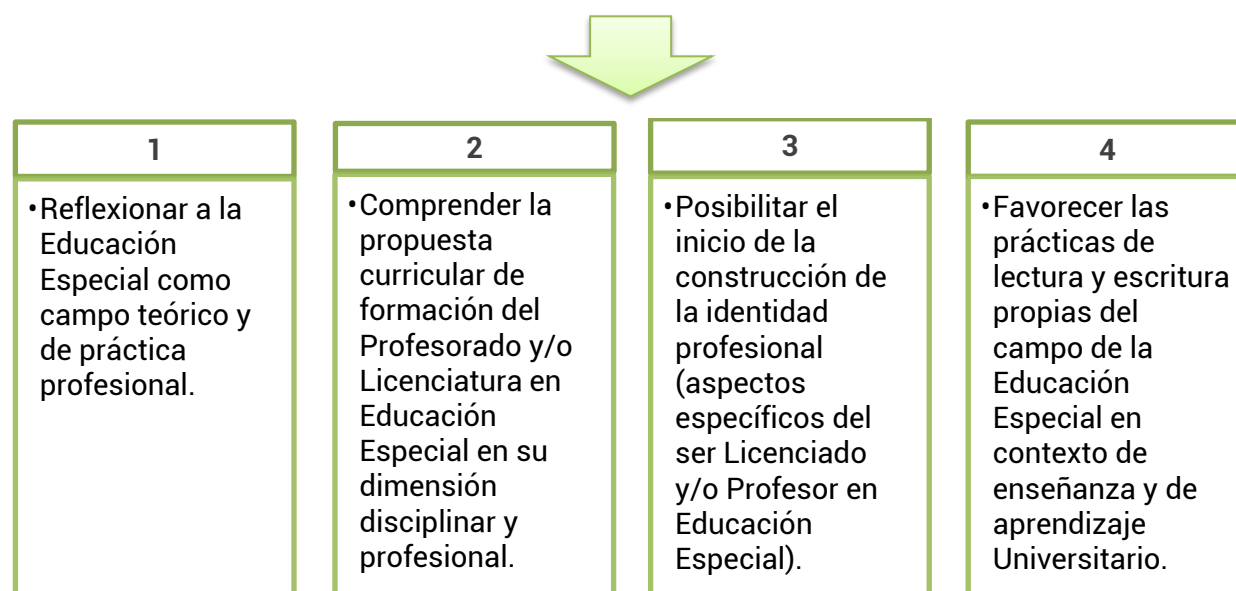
1

• Reflexionar a la Educación Especial como campo teórico y de práctica profesional.

2

• Comprender la propuesta curricular de formación del Profesorado y/o Licenciatura en Educación Especial en su dimensión disciplinar y profesional.

3

• Posibilitar el inicio de la construcción de la identidad profesional (aspectos específicos del ser Licenciado y/o Profesor en Educación Especial).

4

• Favorecer las prácticas de lectura y escritura propias del campo de la Educación Especial en contexto de enseñanza y de aprendizaje Universitario.